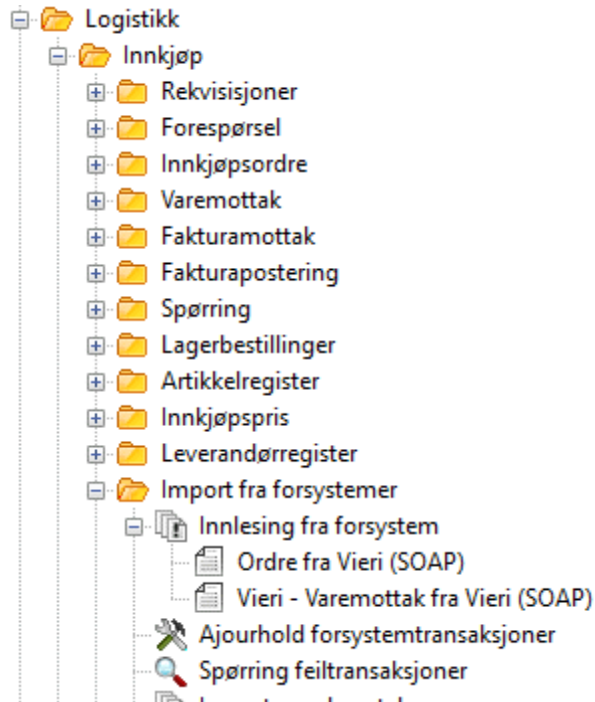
Logistikk
Innkjøp
Rekvisisjoner
Forespørsel
Innkjøpsordre
Varemottak
Fakturamottak
Fakturapostering
Spørring
Lagerbestillinger
Artikkelregister
Innkjøpspris
Leverandørregister
Import fra forsystemer
Innlesing fra forsystem
Ordre fra Vieri (SOAP)
Vieri - Varemottak fra Vieri (SOAP)
Ajourhold forsystemtransaksjoner
Spørring feiltransaksjoner
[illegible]